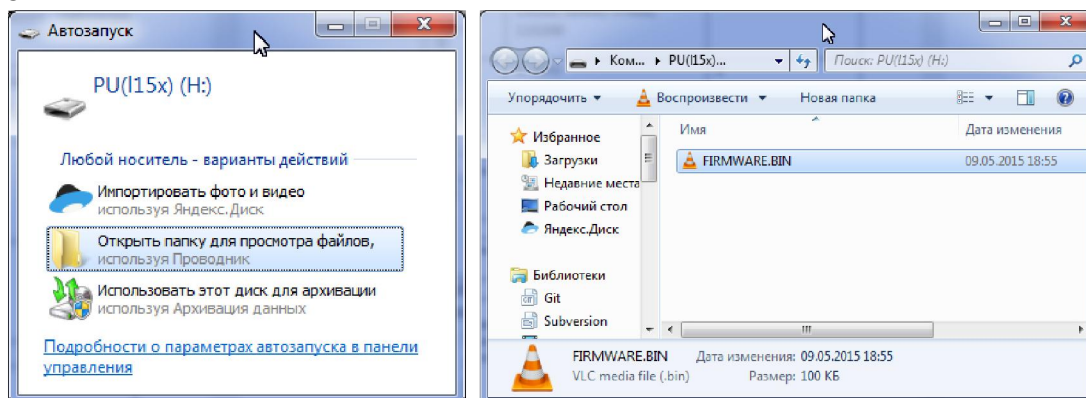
Автозапуск

PU(l15x) (H:)

Любой носитель - варианты действий

Импортировать фото и видео
используя Яндекс.Диск

Открыть папку для просмотра файлов,
используя Проводник

Использовать этот диск для архивации
используя Архивация данных

Подробности о параметрах автозапуска в панели управления

Ком... ▸ PU(l15x)... ▸

Поиск: PU(l15x) (H:)

Упорядочить ▾ Воспроизвести ▾ Новая папка

Избранное
Загрузки
Недавние места
Рабочий стол
Яндекс.Диск

Библиотеки
Git
Subversion

| Имя | Дата изменения |
|---|---|
| FIRMWARE.BIN | 09.05.2015 18:55 |

FIRMWARE.BIN Дата изменения: 09.05.2015 18:55
VLC media file (.bin) Размер: 100 КБ